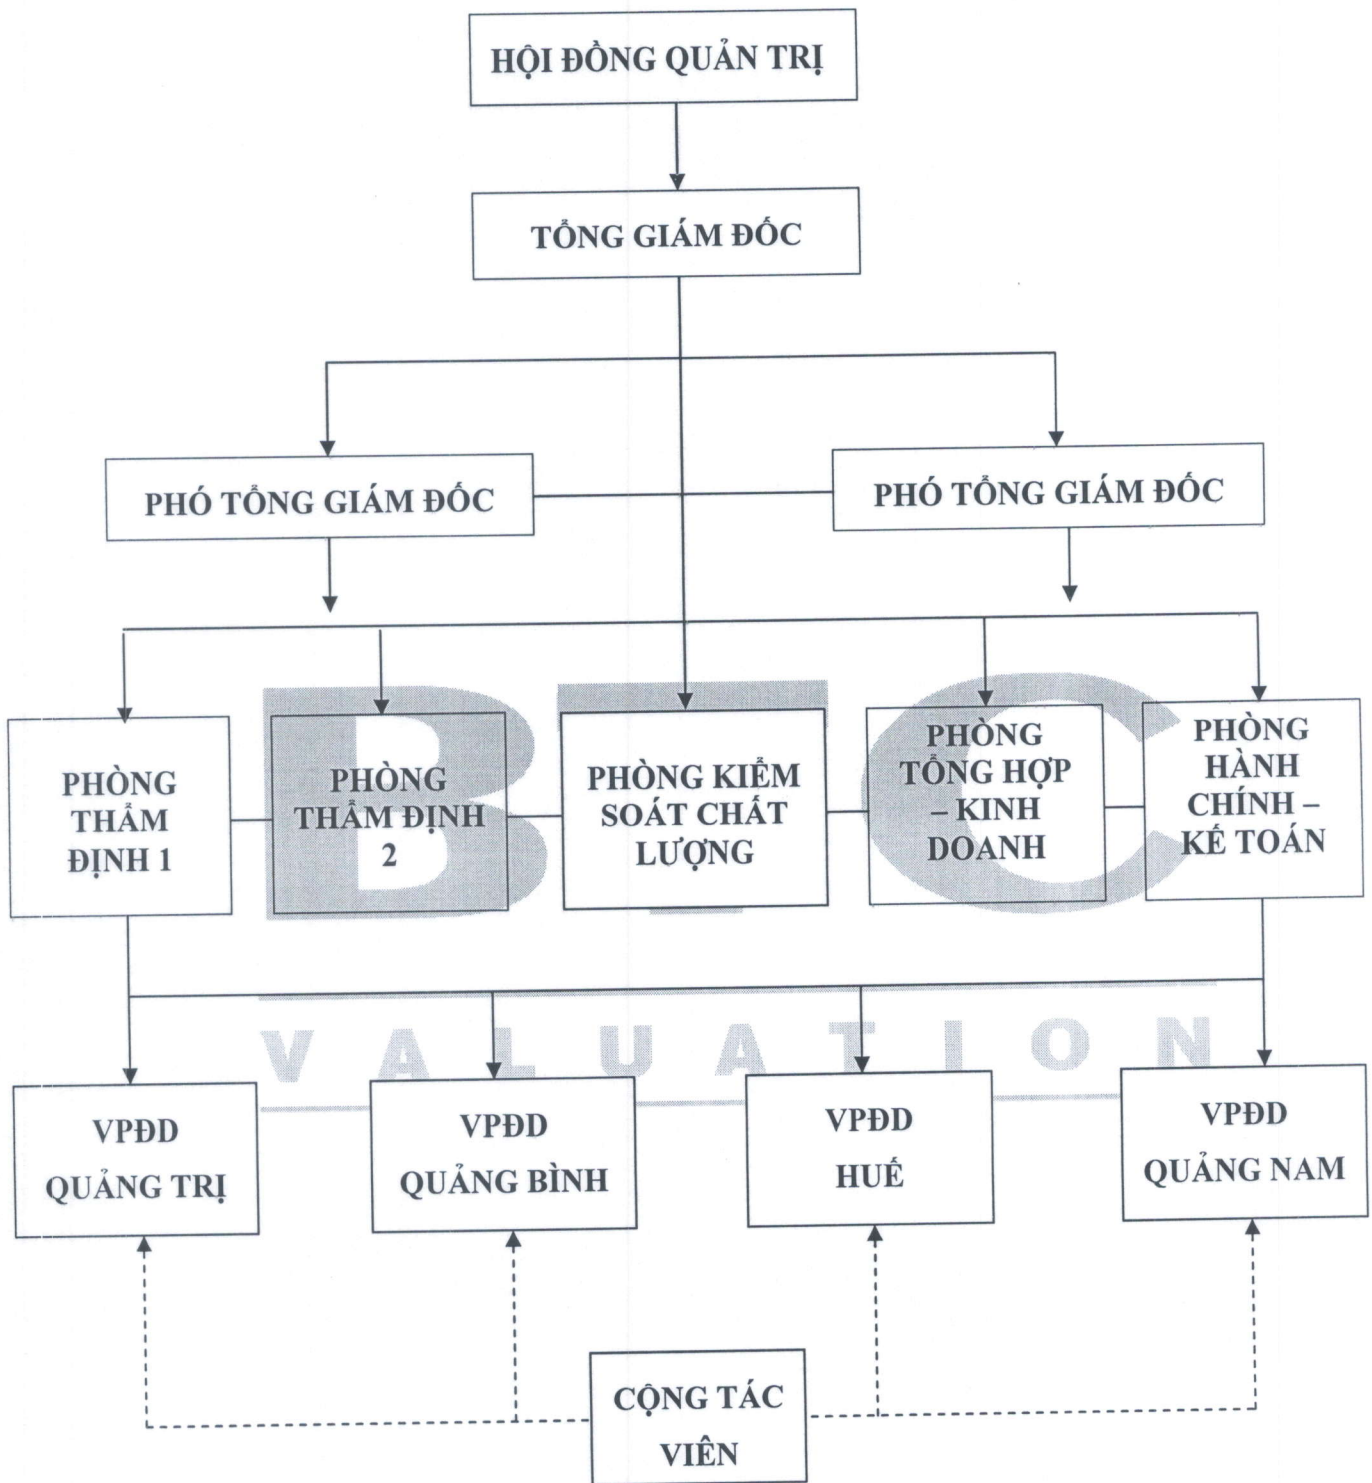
HỘI ĐỒNG QUẢN TRỊ

TỔNG GIÁM ĐỐC

PHÓ TỔNG GIÁM ĐỐC

PHÓ TỔNG GIÁM ĐỐC

PHÒNG THẨM ĐỊNH 1

PHÒNG THẨM ĐỊNH 2

PHÒNG KIỂM SOÁT CHẤT LƯỢNG

PHÒNG TỔNG HỢP – KINH DOANH

PHÒNG HÀNH CHÍNH – KẾ TOÁN

BTC

VALUATION

VPĐD QUẢNG TRỊ

VPĐD QUẢNG BÌNH

VPĐD HUẾ

VPĐD QUẢNG NAM

CỘNG TÁC VIÊN